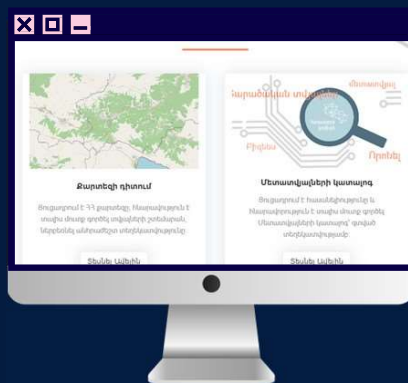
Քարտեզի դիտում

Ցուցադրում է ՀՀ քարտեզը, Հայաստանում է տեսիս մասը գործել տվյալների շտեմարան, ներբեռնել անհրաժեշտ տեղեկատվությունը

Տեսնել Ավելին

Նարածական տվյալներ

Մետատվյալ

Փնտել

Որոնել

Մետատվյալների կատալոգ

Ցուցադրում է հասանելիությունը և հնարավորությունն է տալիս մասը գործել Մետատվյալների կատալոգ՝ գտնած տեղեկատվությունը

Տեսնել Ավելին